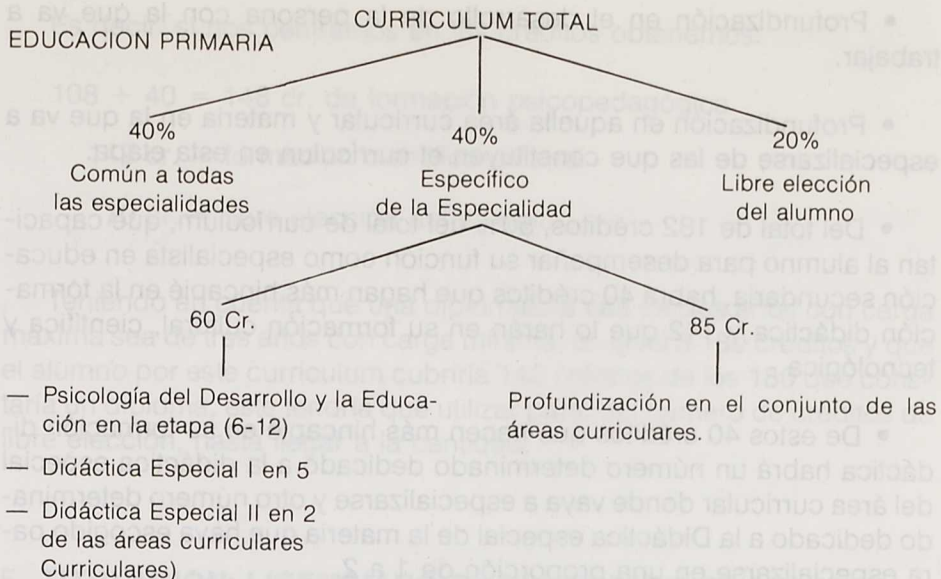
CURRICULUM TOTAL

EDUCACION PRIMARIA

40%

40%

20%

Común a todas las especialidades

Específico de la Especialidad

Libre elección del alumno

60 Cr.

85 Cr.

— Psicología del Desarrollo y la Educación en la etapa (6-12)

— Didáctica Especial I en 5

— Didáctica Especial II en 2 de las áreas curriculares Curriculares)

Profundización en el conjunto de las áreas curriculares.